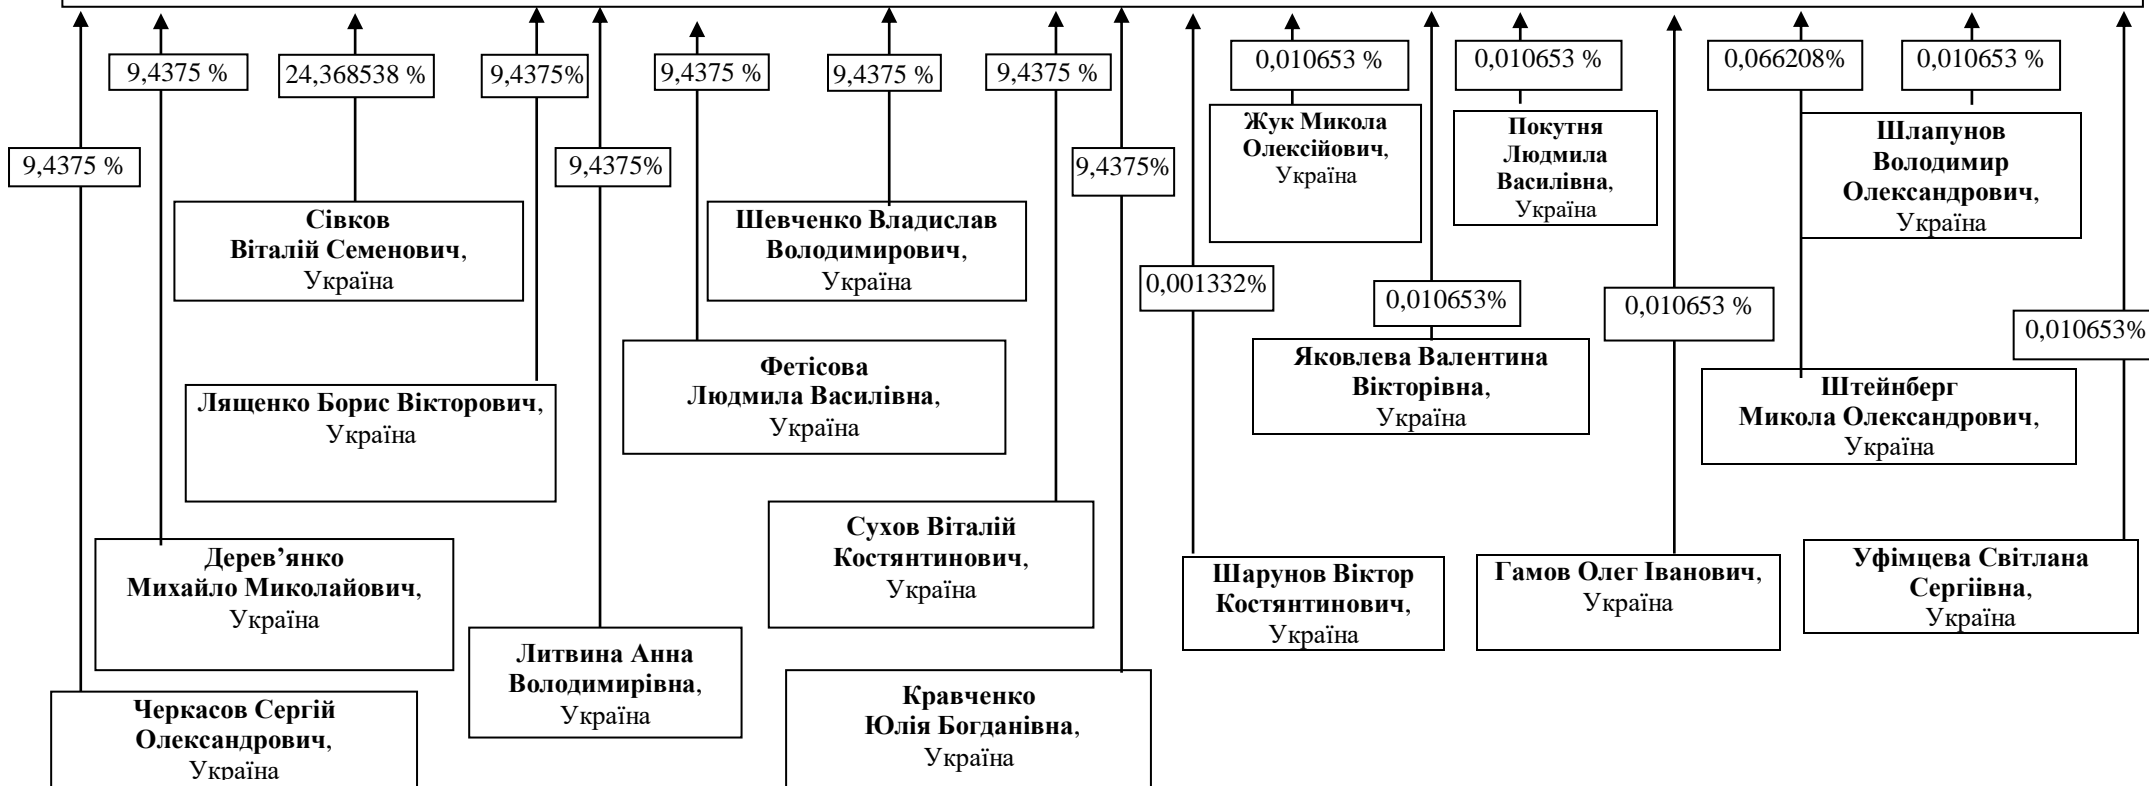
9,4375 %

24,368538 %

9,4375%

9,4375 %

9,4375 %

9,4375 %

0,010653 %

0,010653 %

0,066208%

0,010653 %

9,4375 %

9,4375%

9,4375%

Жук Микола Олексійович, Україна

Покутня Людмила Василівна, Україна

Шлапунов Володимир Олександрович, Україна

Сівков Віталій Семенович, Україна

Шевченко Владислав Володимирович, Україна

0,001332%

0,010653%

0,010653 %

0,010653%

Фетісова Людмила Василівна, Україна

Яковлева Валентина Вікторівна, Україна

Ляшенко Борис Вікторович, Україна

Штейнберг Микола Олександрович, Україна

Сухов Віталій Костянтинович, Україна

Дерев'янко Михайло Миколайович, Україна

Шарунов Віктор Костянтинович, Україна

Гамов Олег Іванович, Україна

Уфімцева Світлана Сергіївна, Україна

Литвина Анна Володимирівна, Україна

Кравченко Юлія Богданівна, Україна

Черкасов Сергій Олександрович, Україна